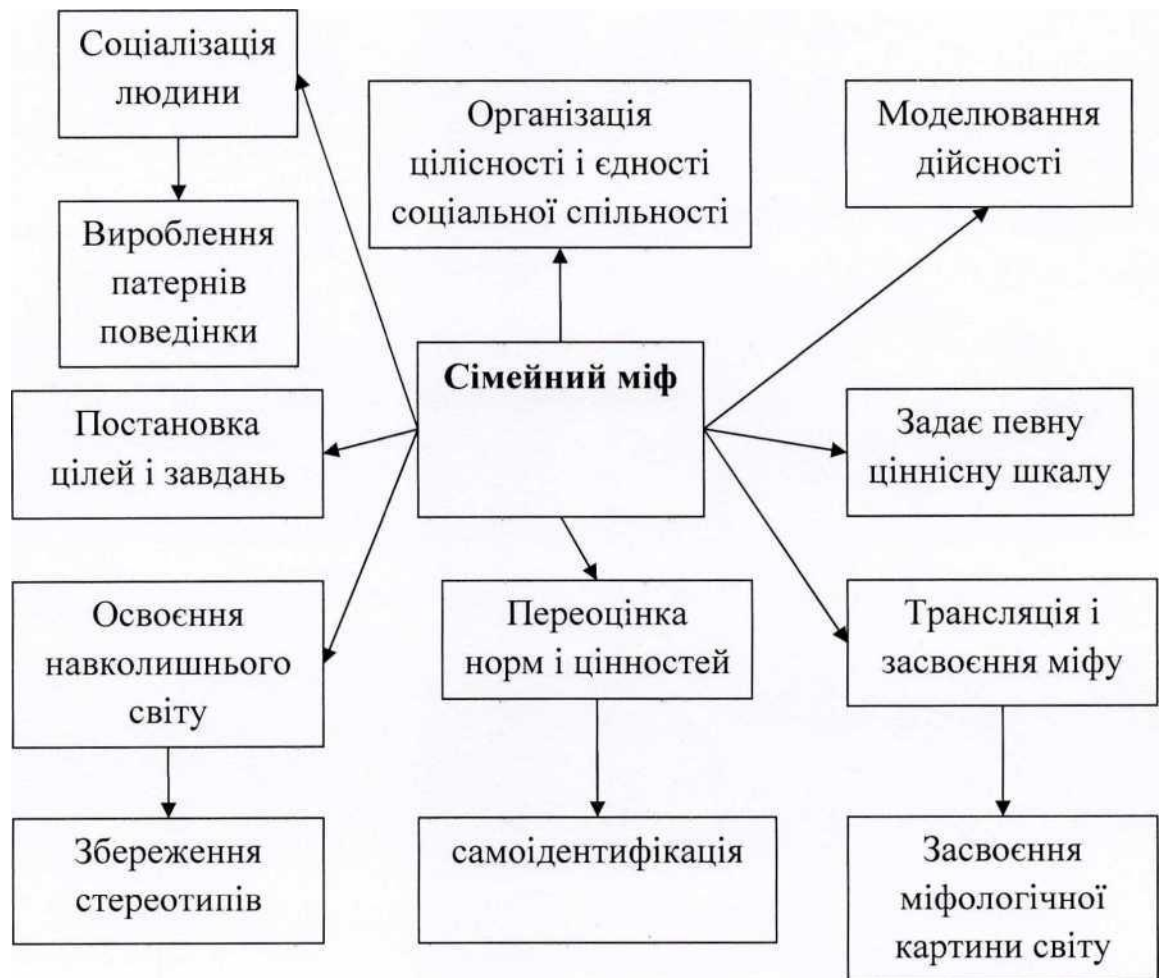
Соціалізація людини

Організація цілісності і єдності соціальної спільності

Моделювання дійсності

Вироблення патернів поведінки

Сімейний міф

Постановка цілей і завдань

Задає певну ціннісну шкалу

Освоєння навколишнього світу

Переоцінка норм і цінностей

Трансляція і засвоєння міфу

Збереження стереотипів

самоідентифікація

Засвоєння міфологічної картини світу